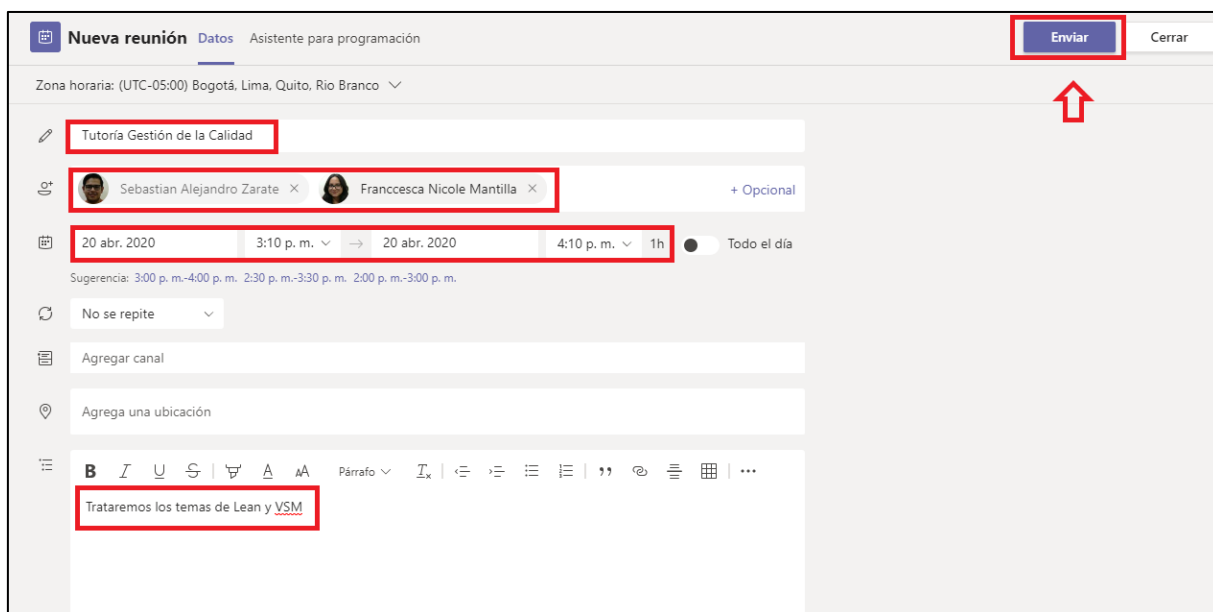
Nueva reunión Datos Asistente para programación

Enviar Cerrar

Zona horaria: (UTC-05:00) Bogotá, Lima, Quito, Rio Branco

Tutoría Gestión de la Calidad

Sebastian Alejandro Zarate × Franccesca Nicole Mantilla × + Opcional

20 abr. 2020 3:10 p. m. → 20 abr. 2020 4:10 p. m. 1h Todo el día

Sugerencia: 3:00 p. m.-4:00 p. m. 2:30 p. m.-3:30 p. m. 2:00 p. m.-3:00 p. m.

No se repite

Agregar canal

Agrega una ubicación

B I U S A AA Párrafo $T_x$ ” ⋯

Trataremos los temas de Lean y VSM